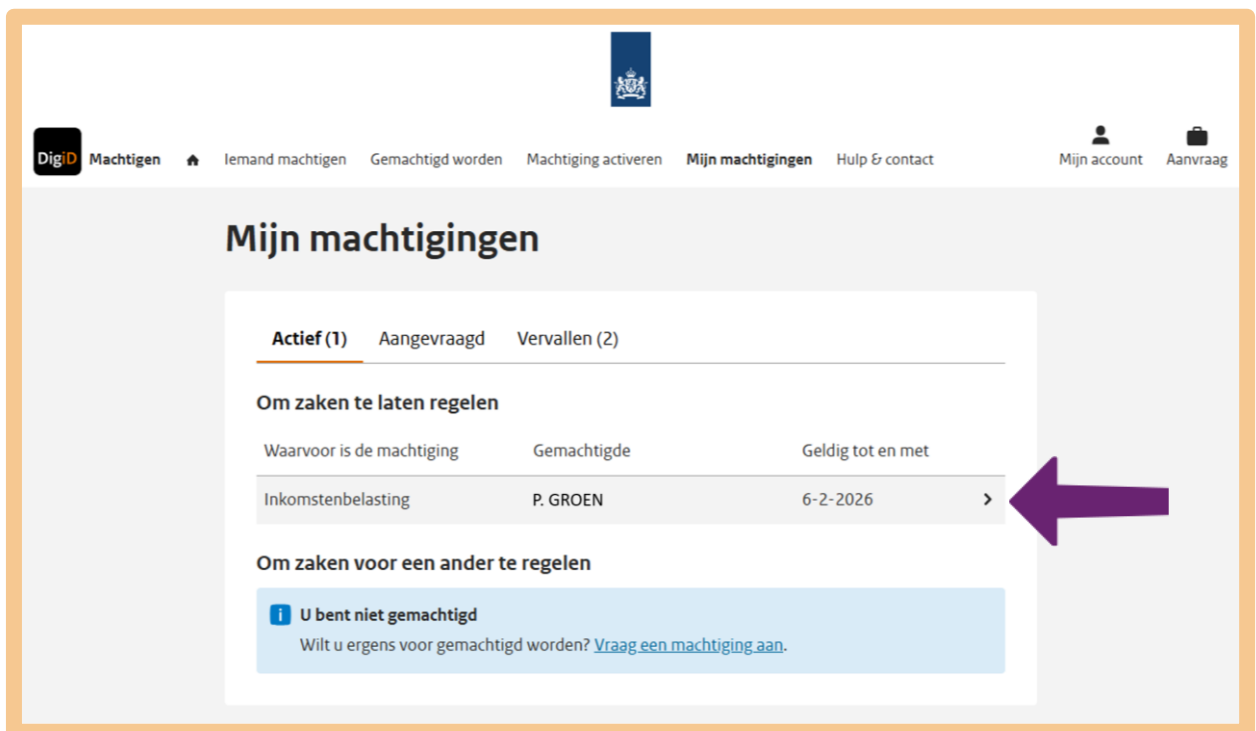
DigiD Machtigen Iemand machtigen Gemachtigd worden Machtiging activeren Mijn machtigingen Hulp & contact Mijn account Aanvraag

Mijn machtigingen

Actief (1) Aangevraagd Vervallen (2)

Om zaken te laten regelen

| Waarvoor is de machtiging | Gemachtigde | Geldig tot en met |
|---|---|---|
| Inkomstenbelasting | P. GROEN | 6-2-2026 |

Om zaken voor een ander te regelen

U bent niet gemachtigd
Wilt u ergens voor gemachtigd worden? Vraag een machtiging aan.